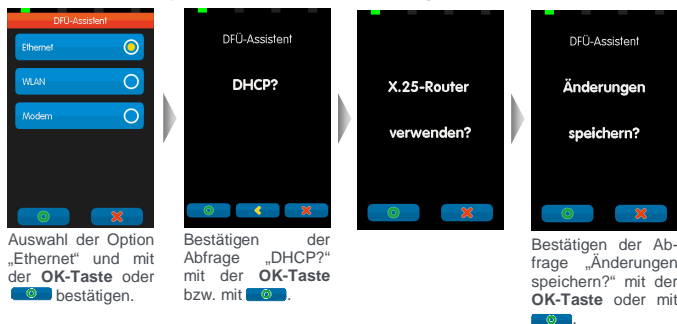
DFÜ-Assistent

Ethernet

WLAN

Modem

Auswahl der Option „Ethernet" und mit der **OK-Taste** oder bestätigen.

DFÜ-Assistent

DHCP?

Bestätigen der Abfrage „DHCP?" mit der **OK-Taste** bzw. mit .

X.25-Router

verwenden?

DFÜ-Assistent

Änderungen

speichern?

Bestätigen der Abfrage „Änderungen speichern?" mit der **OK-Taste** oder mit .